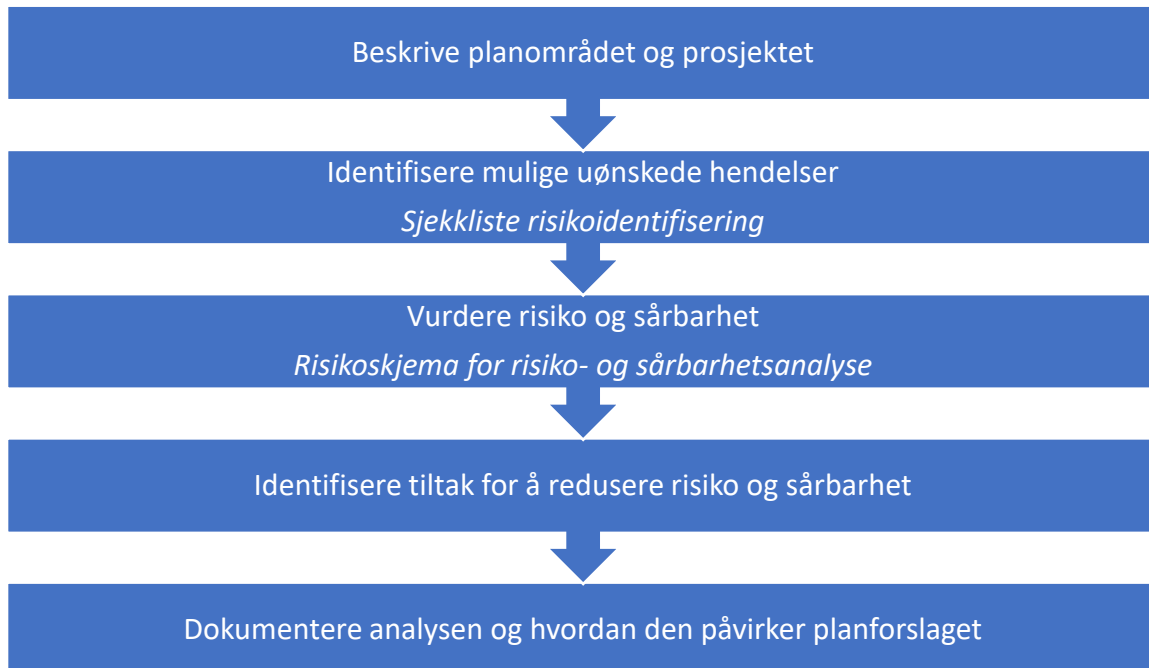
Beskrive planområdet og prosjektet

Identifisere mulige uønskede hendelser

*Sjekkliste risikoidentifisering*

Vurdere risiko og sårbarhet

*Risikoskjema for risiko- og sårbarhetsanalyse*

Identifisere tiltak for å redusere risiko og sårbarhet

Dokumentere analysen og hvordan den påvirker planforslaget